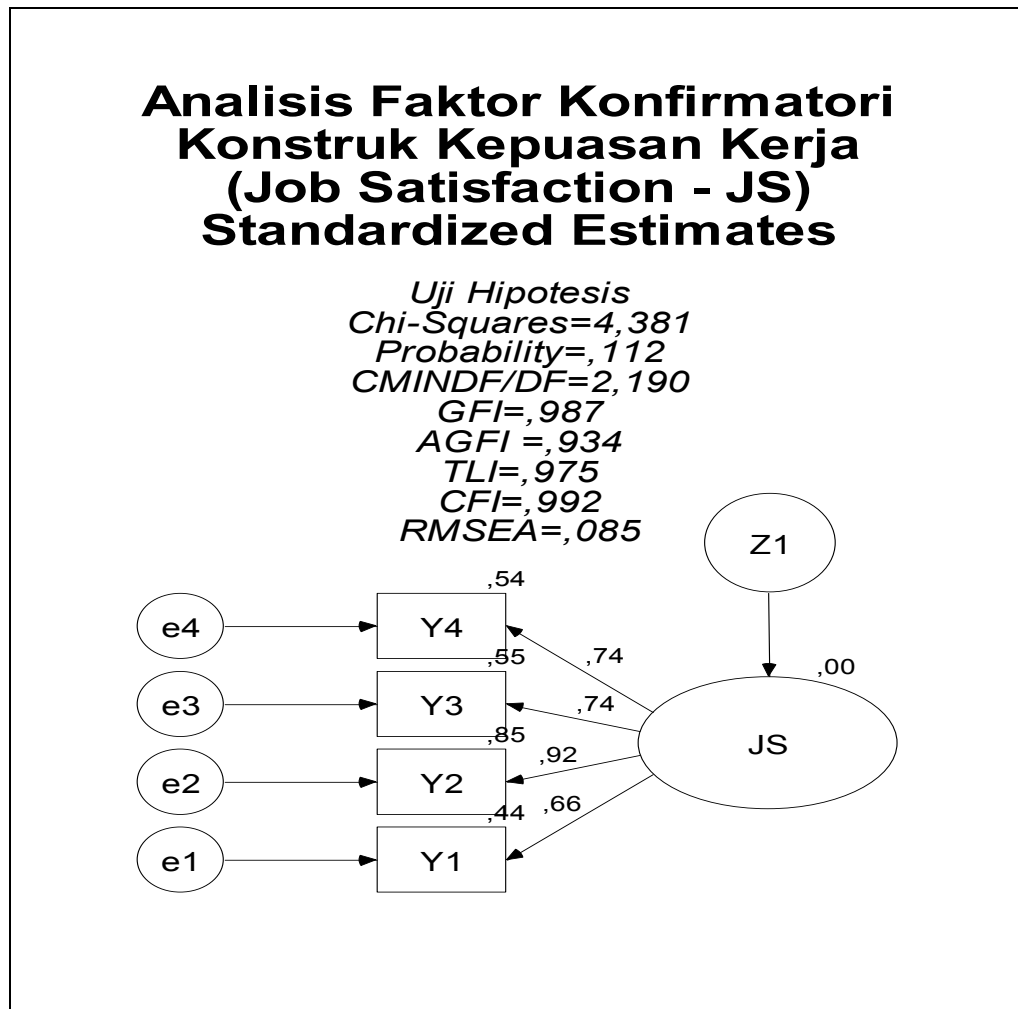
Analisis Faktor Konfirmatori
Konstruk Kepuasan Kerja
(Job Satisfaction - JS)
Standardized Estimates

Uji Hipotesis
Chi-Squares=4,381
Probability=,112
CMINDF/DF=2,190
GFI=,987
AGFI =,934
TLI=,975
CFI=,992
RMSEA=,085

Z1
,54
e4
Y4
,74
,00
,55
e3
Y3
,74
JS
,85
,92
e2
Y2
,44
,66
e1
Y1